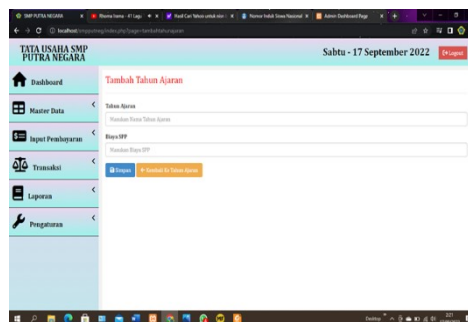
SMP PUTRA NEGARA | Rhoma Irama - 41 Lagu | Hasil Cari Tahun untuk nisn | Nomor Induk Siswa Nasional | Admin Dashboard Page

localhost/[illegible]/index.php?page=tambahtahunajaran

TATA USAHA SMP PUTRA NEGARA

Sabtu - 17 September 2022

Logout

Dashboard

Master Data

Input Pembayaran

Transaksi

Laporan

Pengaturan

Tambah Tahun Ajaran

Tahun Ajaran

Masukan Nama Tahun Ajaran

Biaya SPP

Masukan Biaya SPP

Simpan

Kembali Ke Tahun Ajaran

Desktop